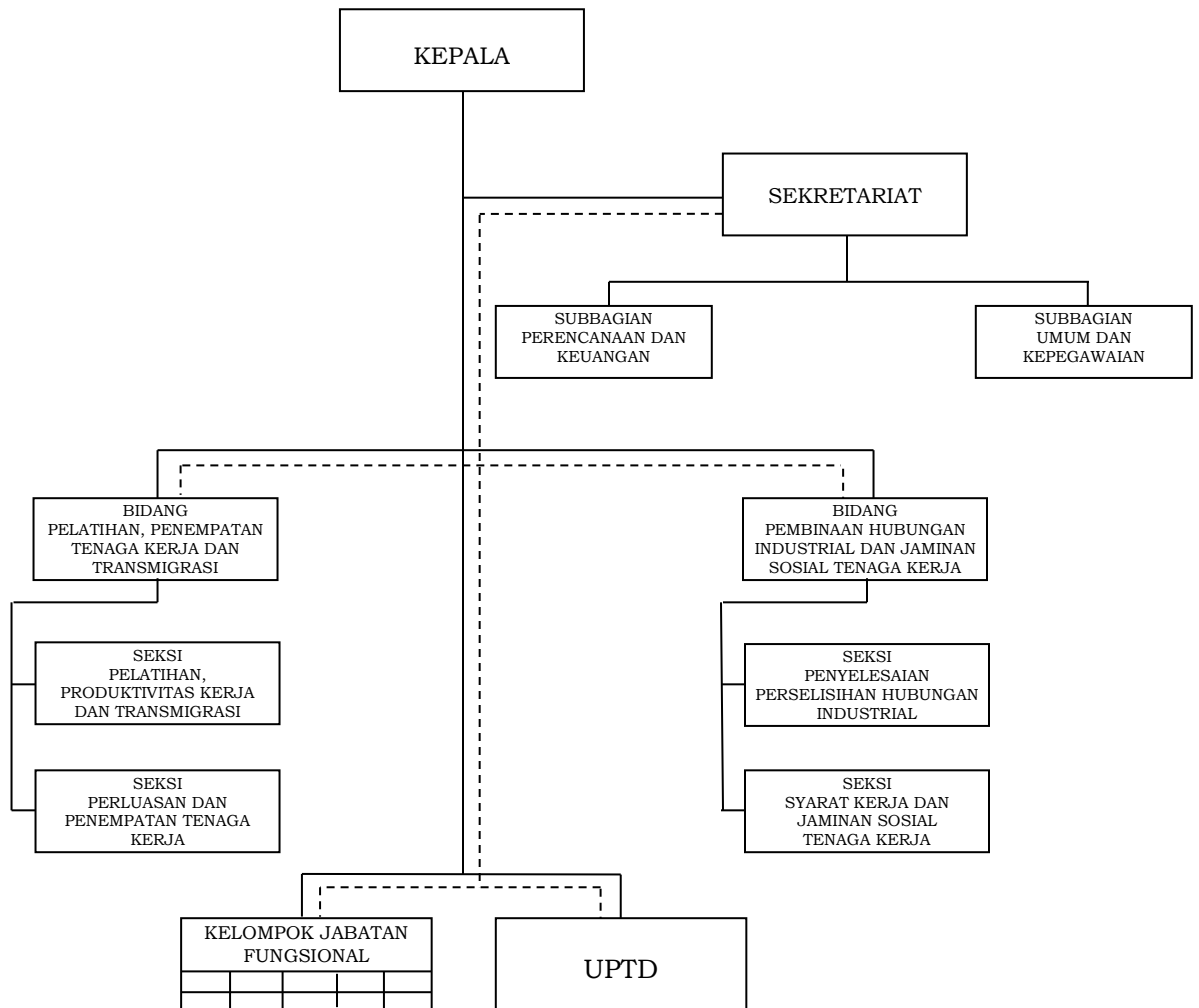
KEPALA

SEKRETARIAT

SUBBAGIAN PERENCANAAN DAN KEUANGAN

SUBBAGIAN UMUM DAN KEPEGAWAIAN

BIDANG PELATIHAN, PENEMPATAN TENAGA KERJA DAN TRANSMIGRASI

BIDANG PEMBINAAN HUBUNGAN INDUSTRIAL DAN JAMINAN SOSIAL TENAGA KERJA

SEKSI PELATIHAN, PRODUKTIVITAS KERJA DAN TRANSMIGRASI

SEKSI PERLUASAN DAN PENEMPATAN TENAGA KERJA

SEKSI PENYELESAIAN PERSELISIHAN HUBUNGAN INDUSTRIAL

SEKSI SYARAT KERJA DAN JAMINAN SOSIAL TENAGA KERJA

KELOMPOK JABATAN FUNGSIONAL

UPTD